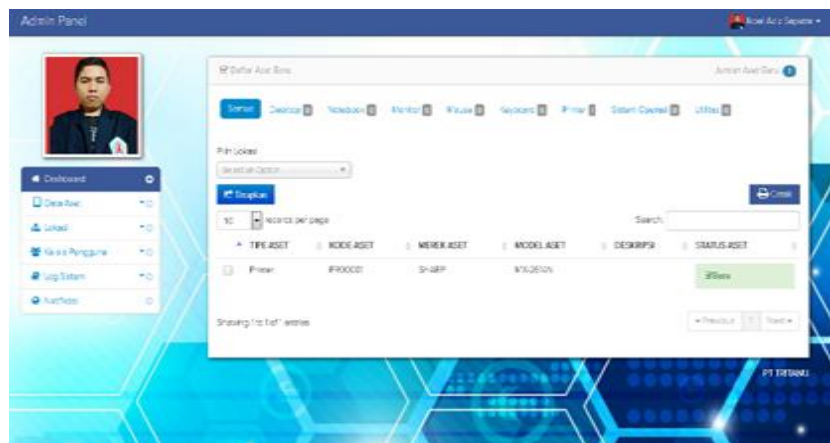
Admin Panel

Noel Adz Saputra ▾

Dashboard

Data Aset

Lokasi

Kelola Pengguna

Log Sistem

Notifikasi

Daftar Aset Baru

Admin Aset Baru 1

Semua Desktop Notebook Monitor Mouse Keyboard Printer Sistem Operasi Utilitas

Pilih Lokasi

Select an Option

Tampilkan

Cetak

10 records per page

Search:

| TIPE ASET | KODE ASET | MEREK ASET | MODEL ASET | DESKRIPSI | STATUS ASET |
|---|---|---|---|---|---|
| Printer | PR00001 | SHARP | MX-2610N | | Baru |

Showing 1 to 1 of 1 entries

← Previous 1 Next →

PT TRITAMA